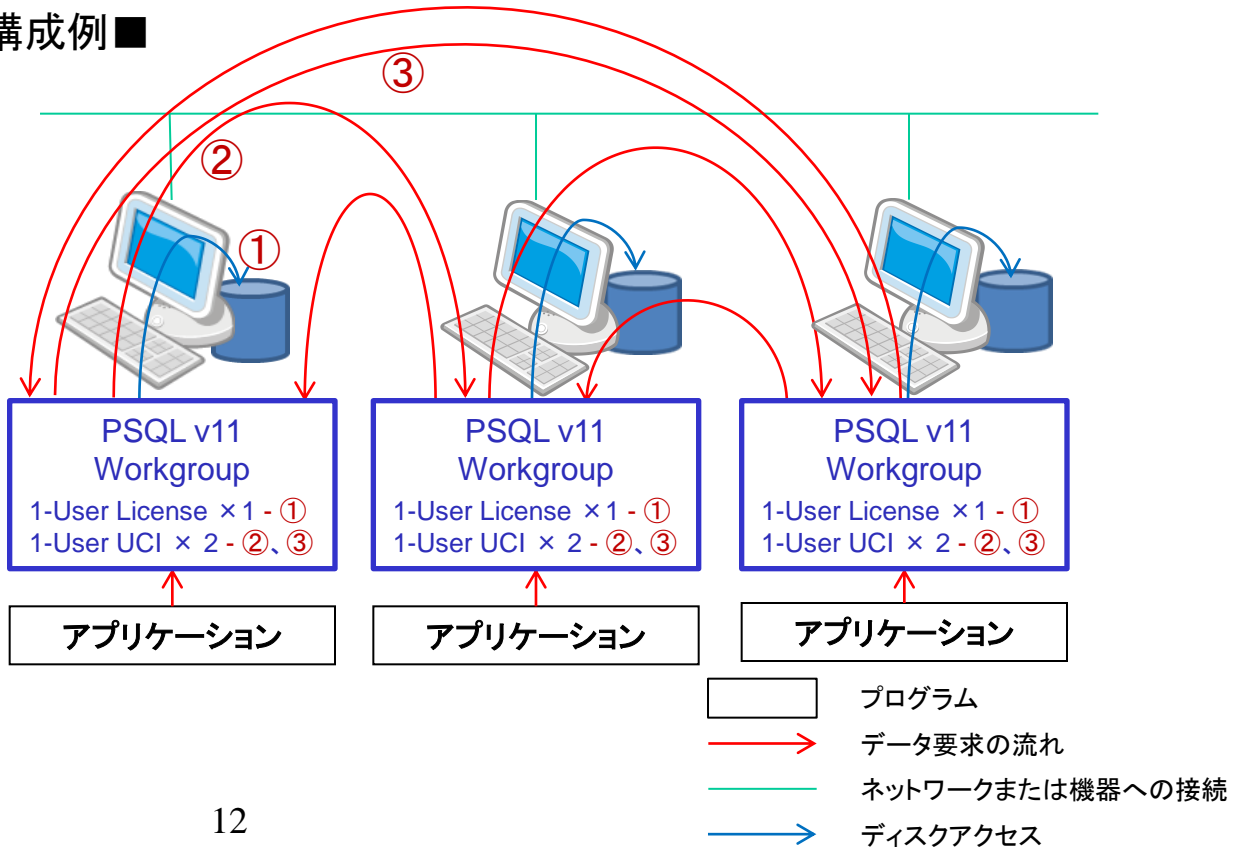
構成例■

③

②

①

PSQL v11
Workgroup
1-User License ×1 - ①
1-User UCI × 2 - ②、③

PSQL v11
Workgroup
1-User License ×1 - ①
1-User UCI × 2 - ②、③

PSQL v11
Workgroup
1-User License ×1 - ①
1-User UCI × 2 - ②、③

アプリケーション

アプリケーション

アプリケーション

プログラム
データ要求の流れ
ネットワークまたは機器への接続
ディスクアクセス

12